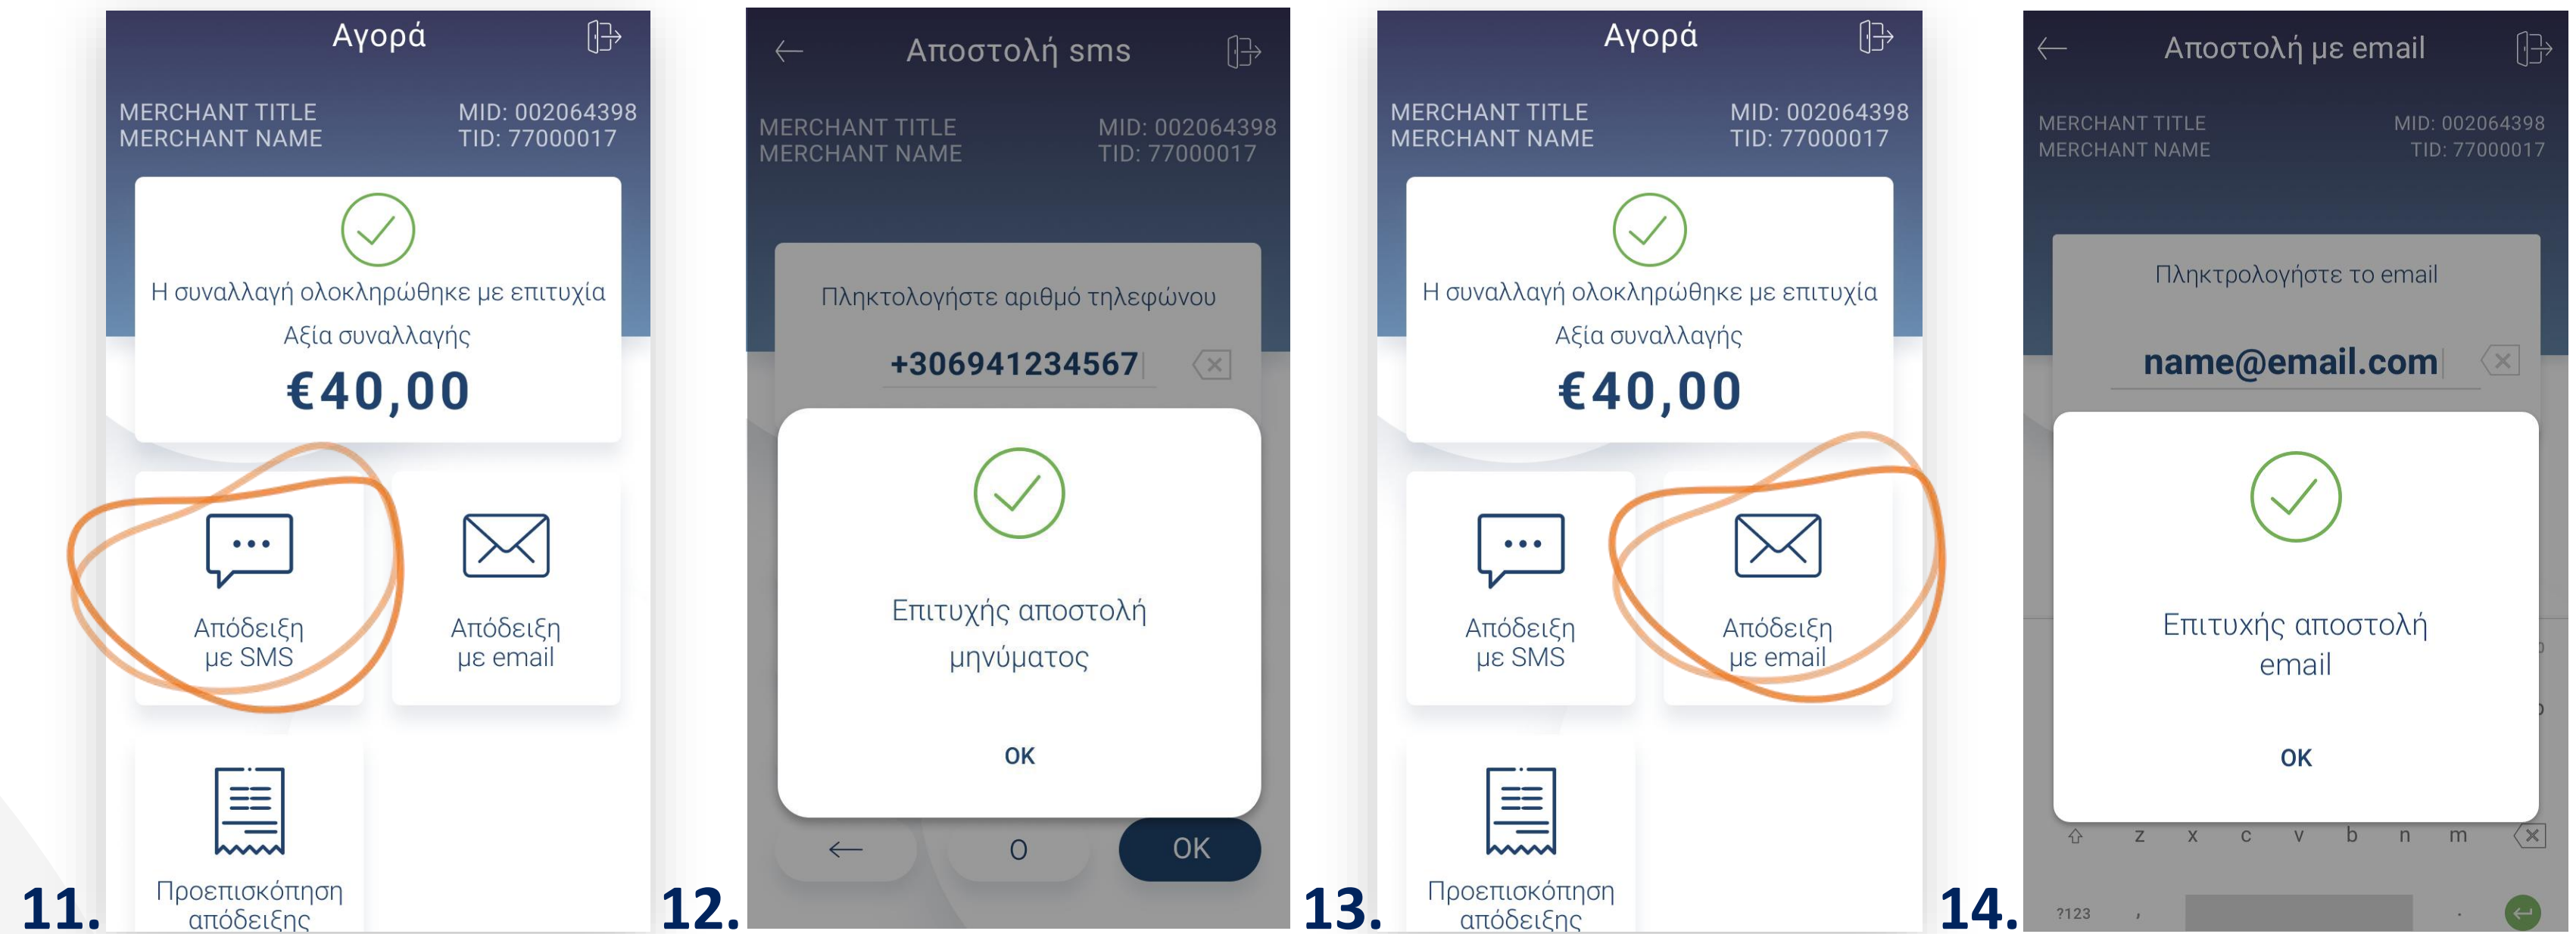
Αγορά

MERCHANT TITLE
MERCHANT NAME

MID: 002064398
TID: 77000017

Η συναλλαγή ολοκληρώθηκε με επιτυχία
Αξία συναλλαγής
€40,00

Απόδειξη με SMS

Απόδειξη με email

Προεπισκόπηση απόδειξης

11.

Αποστολή sms

MERCHANT TITLE
MERCHANT NAME

MID: 002064398
TID: 77000017

Πληκτολογήστε αριθμό τηλεφώνου

+306941234567

Επιτυχής αποστολή μηνύματος

OK

0

OK

12.

Αγορά

MERCHANT TITLE
MERCHANT NAME

MID: 002064398
TID: 77000017

Η συναλλαγή ολοκληρώθηκε με επιτυχία
Αξία συναλλαγής
€40,00

Απόδειξη με SMS

Απόδειξη με email

Προεπισκόπηση απόδειξης

13.

Αποστολή με email

MERCHANT TITLE
MERCHANT NAME

MID: 002064398
TID: 77000017

Πληκτρολογήστε το email

name@email.com

Επιτυχής αποστολή email

OK

z x c v b n m

?123 ,

14.